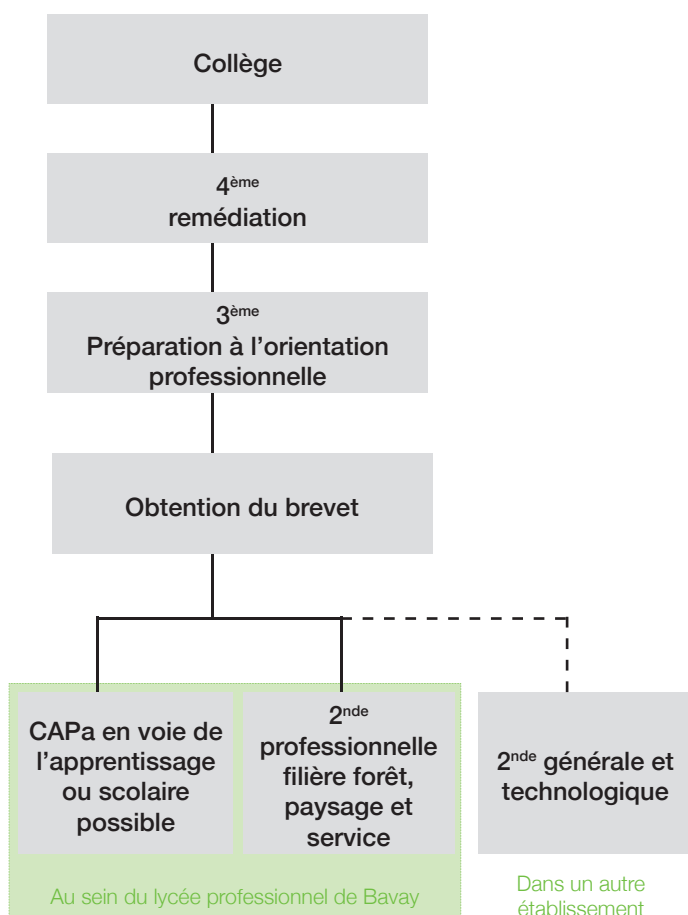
Collège

4ème
remédiation

3ème
Préparation à l'orientation professionnelle

Obtention du brevet

CAPa en voie de l'apprentissage ou scolaire possible

2nde
professionnelle filière forêt, paysage et service

2nde générale et technologique

Au sein du lycée professionnel de Bavay

Dans un autre établissement